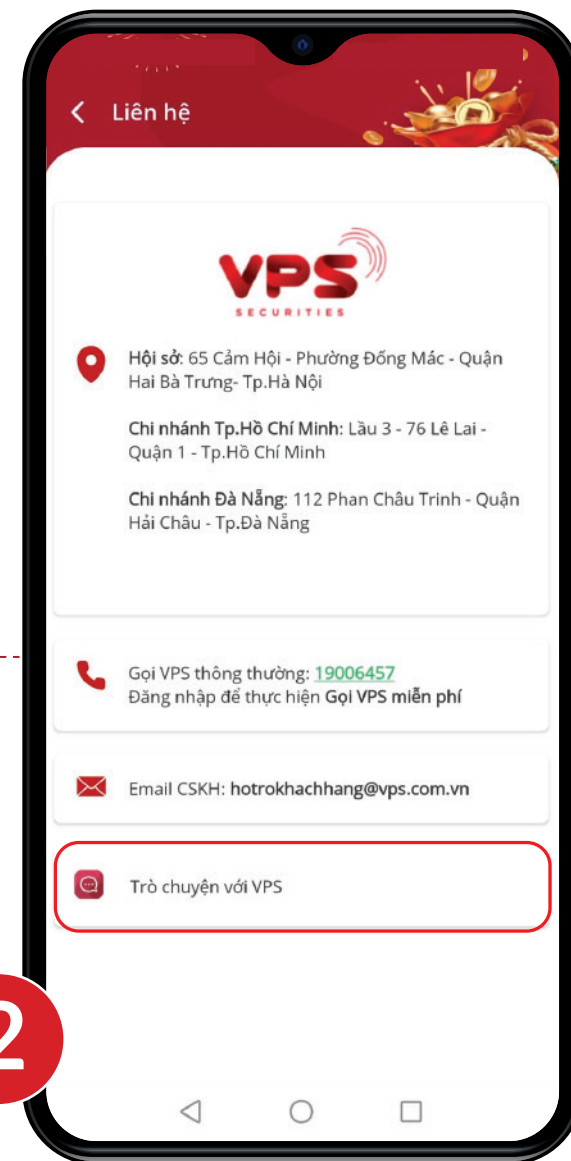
Liên hệ

VPS
SECURITIES

Hội sở: 65 Cảm Hội - Phường Đống Mác - Quận Hai Bà Trưng- Tp.Hà Nội

Chi nhánh Tp.Hồ Chí Minh: Lầu 3 - 76 Lê Lai - Quận 1 - Tp.Hồ Chí Minh

Chi nhánh Đà Nẵng: 112 Phan Châu Trinh - Quận Hải Châu - Tp.Đà Nẵng

Gọi VPS thông thường: 19006457
Đăng nhập để thực hiện Gọi VPS miễn phí

Email CSKH: hotrokhachhang@vps.com.vn

Trò chuyện với VPS

2